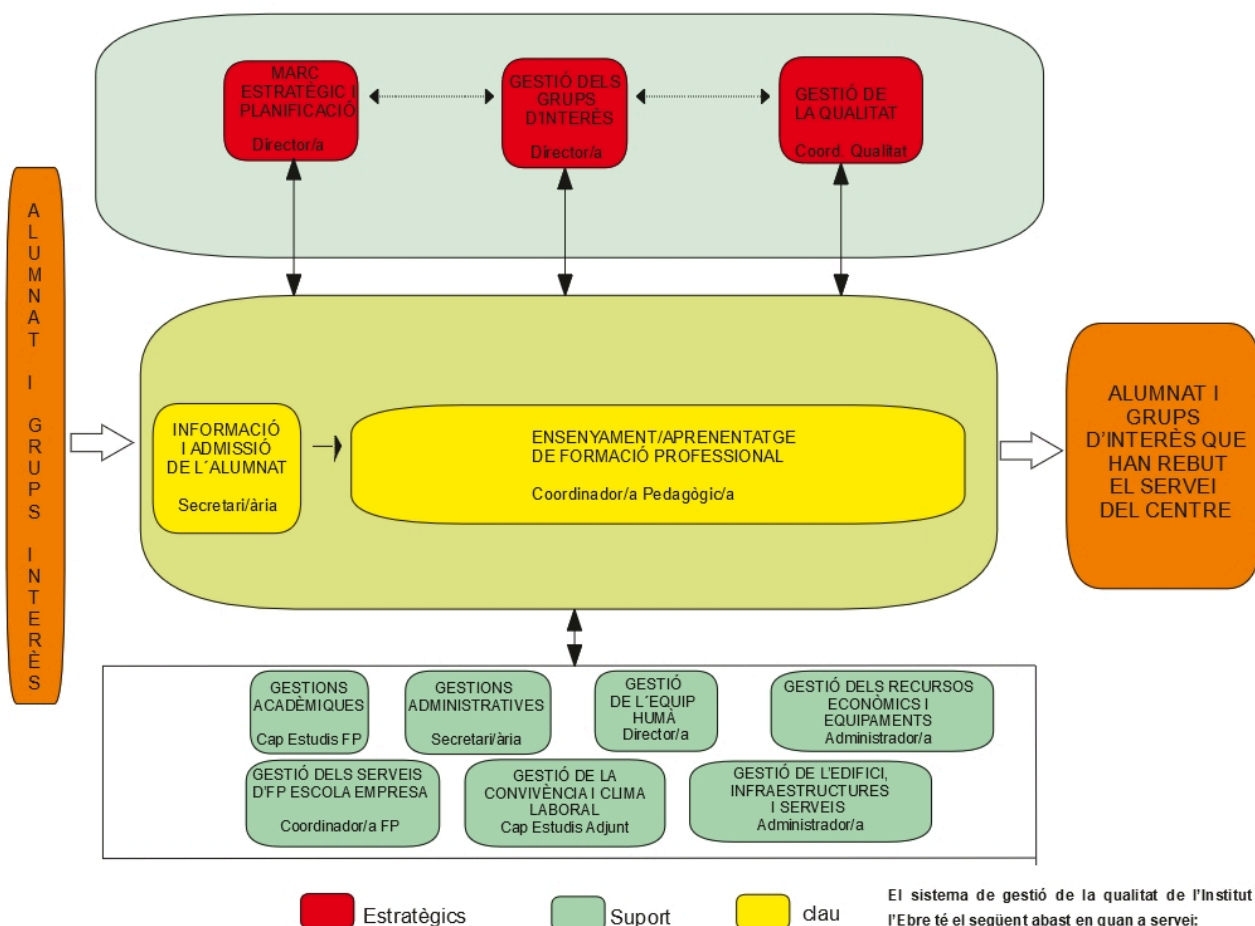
MARC ESTRATÈGIC I PLANIFICACIÓ
Director/a

GESTIÓ DELS GRUPS D'INTERÈS
Director/a

GESTIÓ DE LA QUALITAT
Coord Qualitat

ALUMNAT I GRUPS INTERÈS

INFORMACIÓ I ADMISSIÓ DE L´ALUMNAT
Secretari/ària

ENSENYAMENT/APRENENTATGE DE FORMACIÓ PROFESSIONAL
Coordinador/a Pedagògic/a

ALUMNAT I GRUPS D'INTERÈS QUE HAN REBUT EL SERVEI DEL CENTRE

GESTIONS ACADÈMIQUES
Cap Estudis FP

GESTIONS ADMINISTRATIVES
Secretari/ària

GESTIÓ DE L´EQUIP HUMÀ
Director/a

GESTIÓ DELS RECURSOS ECONÒMICS I EQUIPAMENTS
Administrador/a

GESTIÓ DELS SERVEIS D'FP ESCOLA EMPRESA
Coordinador/a FP

GESTIÓ DE LA CONVIVÈNCIA I CLIMA LABORAL
Cap Estudis Adjunt

GESTIÓ DE L'EDIFICI, INFRAESTRUCTURES I SERVEIS
Administrador/a

Estratègics
Suport
clau

El sistema de gestió de la qualitat de l'Institut l'Ebre té el següent abast en quan a servei: